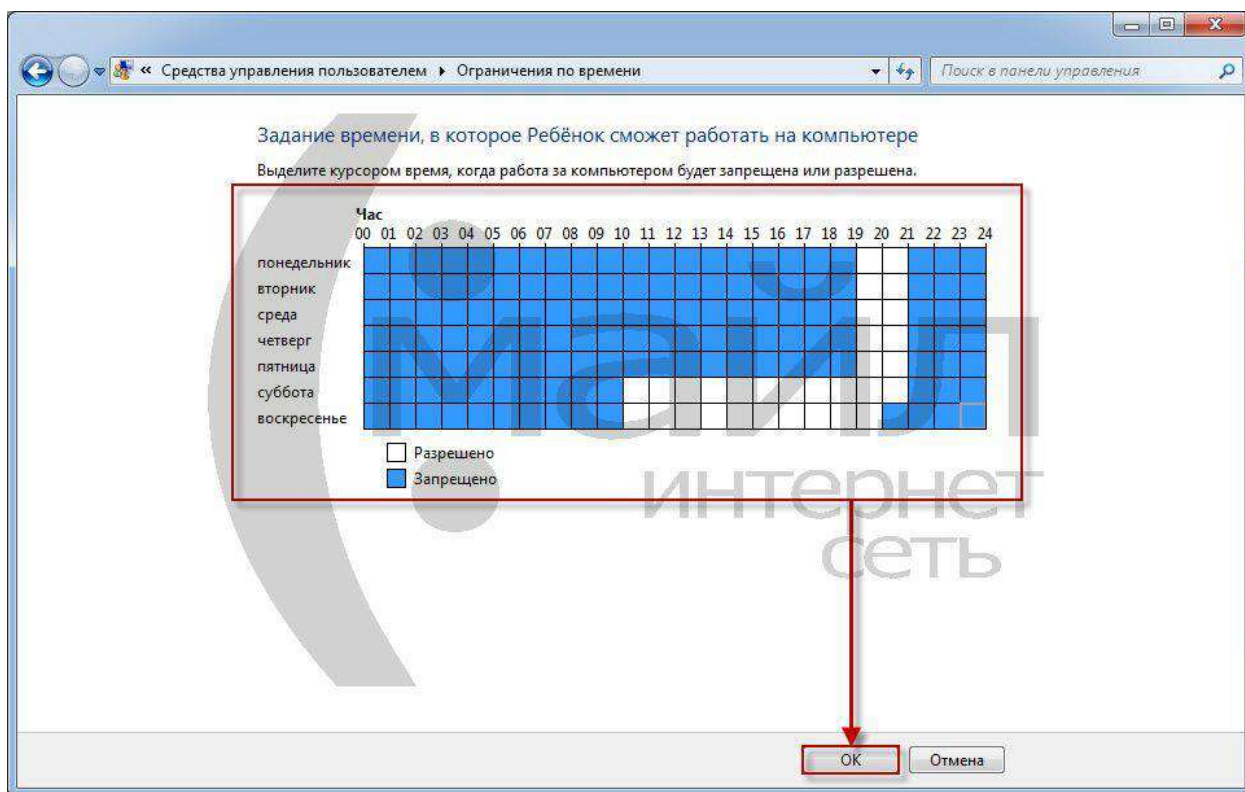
« Средства управления пользователем ▸ Ограничения по времени

Поиск в панели управления

Задание времени, в которое Ребёнок сможет работать на компьютере

Выделите курсором время, когда работа за компьютером будет запрещена или разрешена.

Час
00 01 02 03 04 05 06 07 08 09 10 11 12 13 14 15 16 17 18 19 20 21 22 23 24

понедельник
вторник
среда
четверг
пятница
суббота
воскресенье

Разрешено
Запрещено

МАЙЛ
интернет
сеть

OK
Отмена